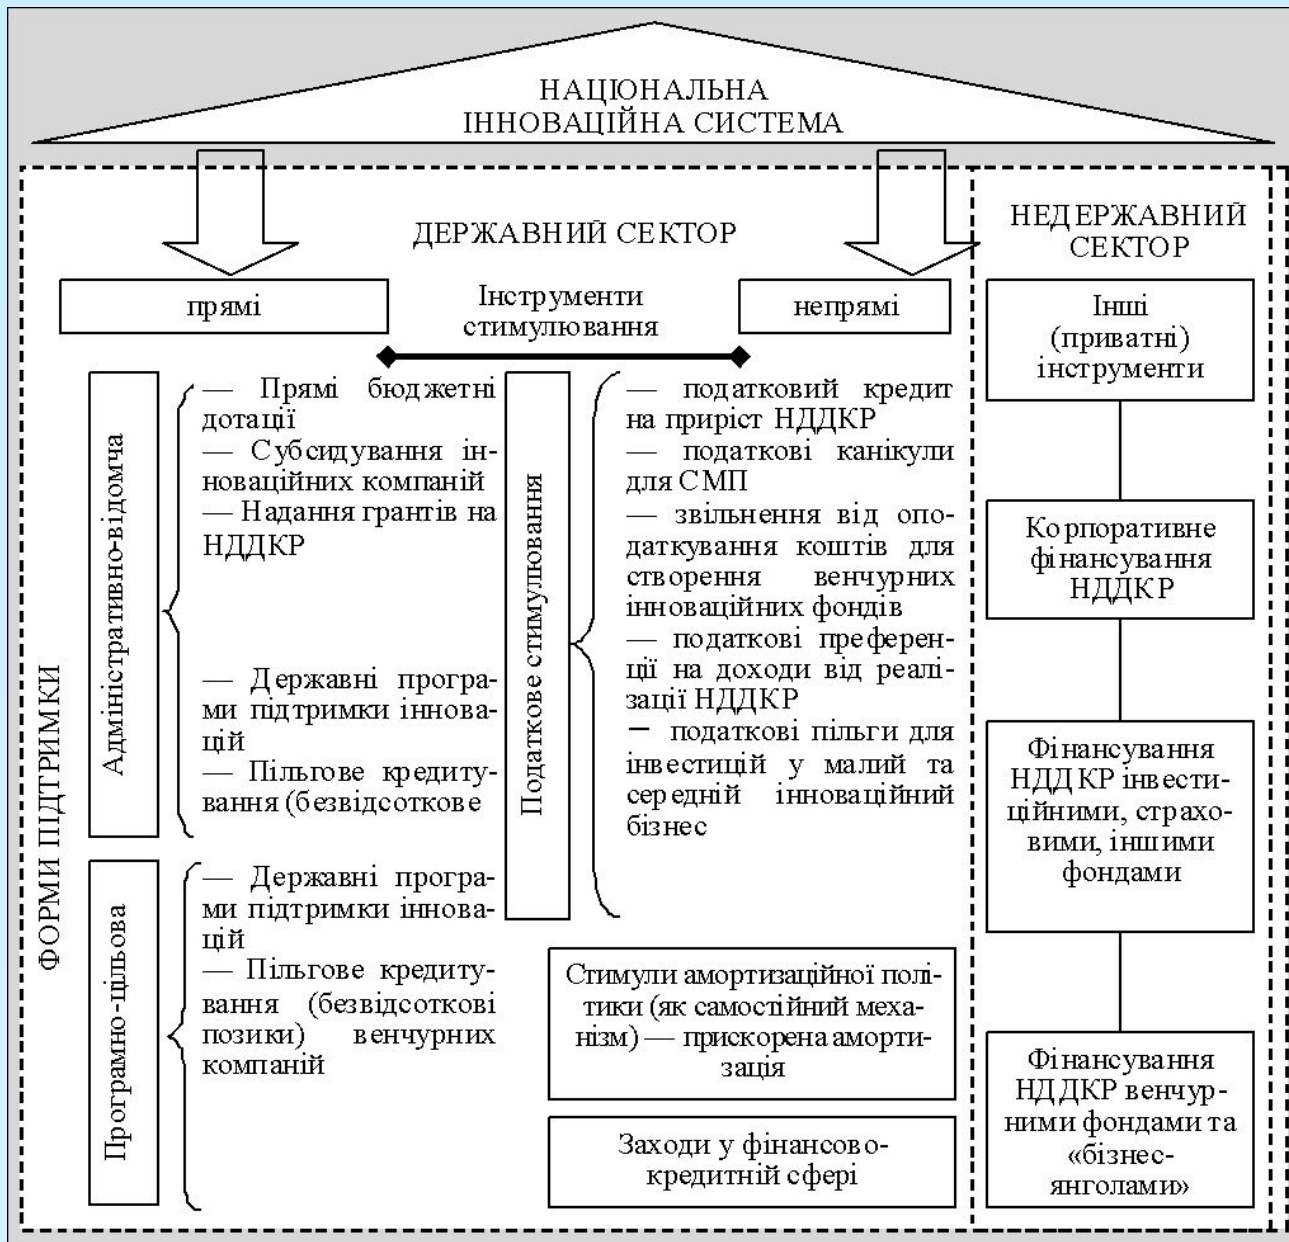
НАЦІОНАЛЬНА
ІННОВАЦІЙНА СИСТЕМА

ДЕРЖАВНИЙ СЕКТОР

НЕДЕРЖАВНИЙ СЕКТОР

прямі

Інструменти стимулювання

непрямі

ФОРМИ ПІДТРИМКИ

Адміністративно-відомча

— Прямі бюджетні дотації
— Субсидування інноваційних компаній
— Надання грантів на НДДКР

— Державні програми підтримки інновацій
— Пільгове кредитування (безвідсоткове

Програмно-цільова

— Державні програми підтримки інновацій
— Пільгове кредитування (безвідсоткові позики) венчурних компаній

Податкове стимулювання

— податковий кредит на приріст НДДКР
— податкові канікули для СМП
— звільнення від оподаткування коштів для створення венчурних інноваційних фондів
— податкові преференції на доходи від реалізації НДДКР
— податкові пільги для інвестицій у малий та середній інноваційний бізнес

Стимули амортизаційної політики (як самостійний механізм) — прискорена амортизація

Заходи у фінансово-кредитній сфері

Інші (приватні) інструменти

Корпоративне фінансування НДДКР

Фінансування НДДКР інвестиційними, страховими, іншими фондами

Фінансування НДДКР венчурними фондами та «бізнес-янголами»